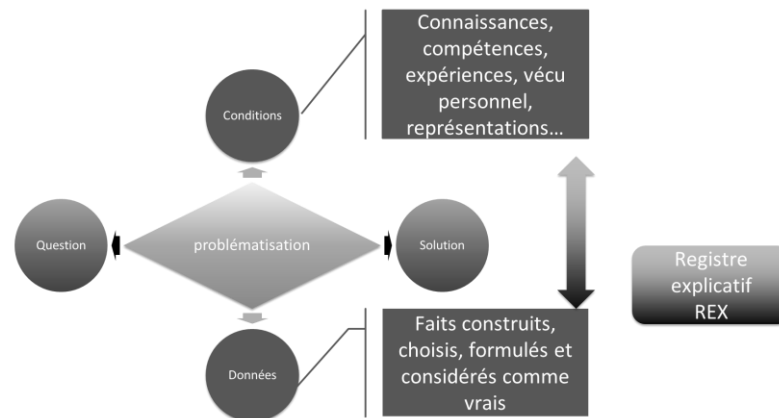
Connaissances, compétences, expériences, vécu personnel, représentations…

Conditions

Question

problématisation

Solution

Registre explicatif REX

Données

Faits construits, choisis, formulés et considérés comme vrais